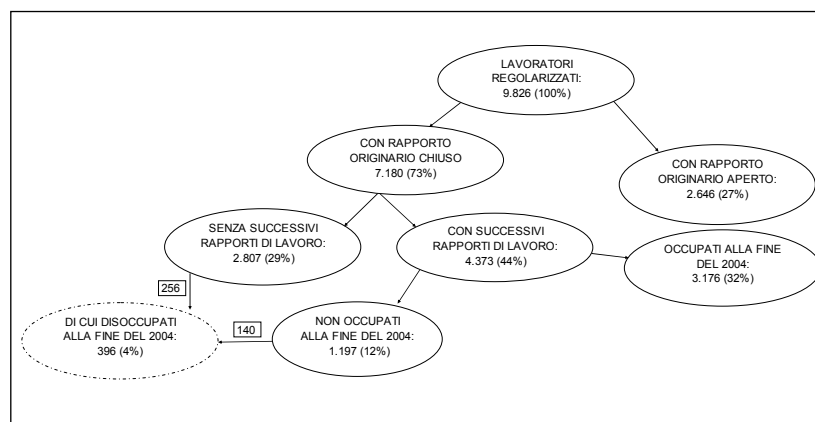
LAVORATORI REGOLARIZZATI: 9.826 (100%)

CON RAPPORTO ORIGINARIO CHIUSO 7.180 (73%)

CON RAPPORTO ORIGINARIO APERTO: 2.646 (27%)

SENZA SUCCESSIVI RAPPORTI DI LAVORO: 2.807 (29%)

CON SUCCESSIVI RAPPORTI DI LAVORO: 4.373 (44%)

OCCUPATI ALLA FINE DEL 2004: 3.176 (32%)

256

DI CUI DISOCCUPATI ALLA FINE DEL 2004: 396 (4%)

140

NON OCCUPATI ALLA FINE DEL 2004: 1.197 (12%)